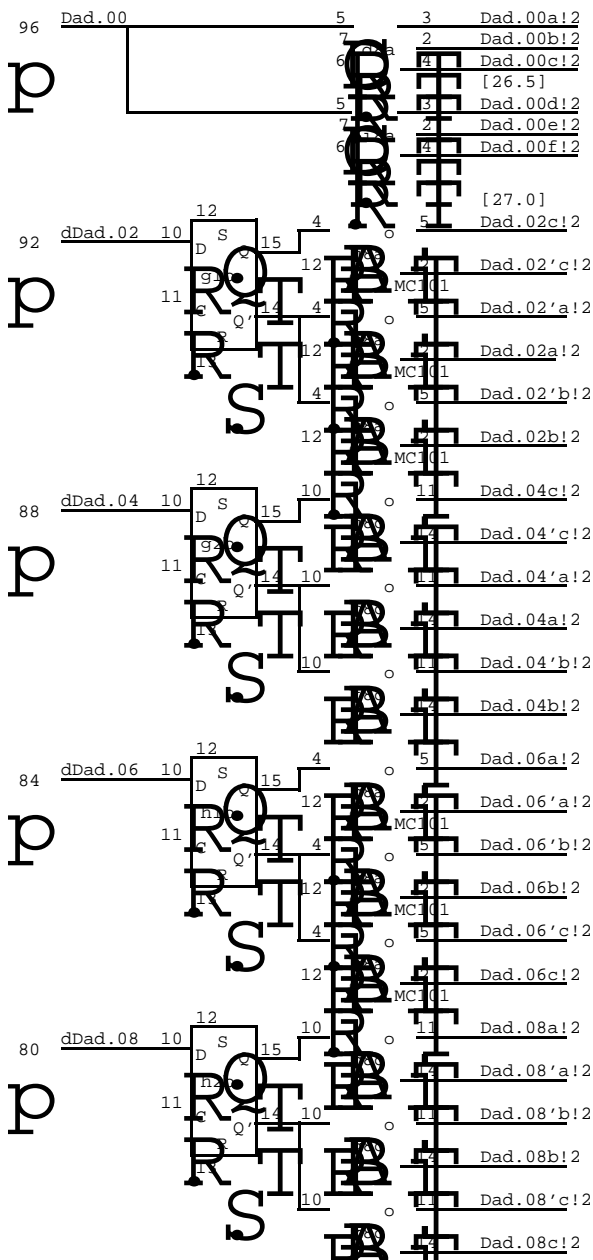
96 Dad.00 5 3 Dad.00a!2
7 2 Dad.00b!2
6 4 Dad.00c!2
[26.5]
5 3 Dad.00d!2
7 2 Dad.00e!2
6 4 Dad.00f!2
[27.0]

p

92 dDad.02 10 12 D S Q 15 4 5 Dad.02c!2
g1 12 2 Dad.02'c!2
11 C Q' 14 MC101
R 4 5 Dad.02'a!2
13 12 2 Dad.02a!2
MC101
4 5 Dad.02'b!2
12 2 Dad.02b!2
MC101

p

88 dDad.04 10 12 D S Q 15 10 11 Dad.04c!2
g1 14 Dad.04'c!2
11 C Q' 14 10 11 Dad.04'a!2
R 14 Dad.04a!2
13 10 11 Dad.04'b!2
14 Dad.04b!2

p

84 dDad.06 10 12 D S Q 15 4 5 Dad.06a!2
h1 12 2 Dad.06'a!2
11 C Q' 14 MC101
R 4 5 Dad.06'b!2
13 12 2 Dad.06b!2
MC101
4 5 Dad.06'c!2
12 2 Dad.06c!2
MC101

p

80 dDad.08 10 12 D S Q 15 10 11 Dad.08a!2
h1 14 Dad.08'a!2
11 C Q' 14 10 11 Dad.08'b!2
R 14 Dad.08b!2
13 10 11 Dad.08'c!2
14 Dad.08c!2

p